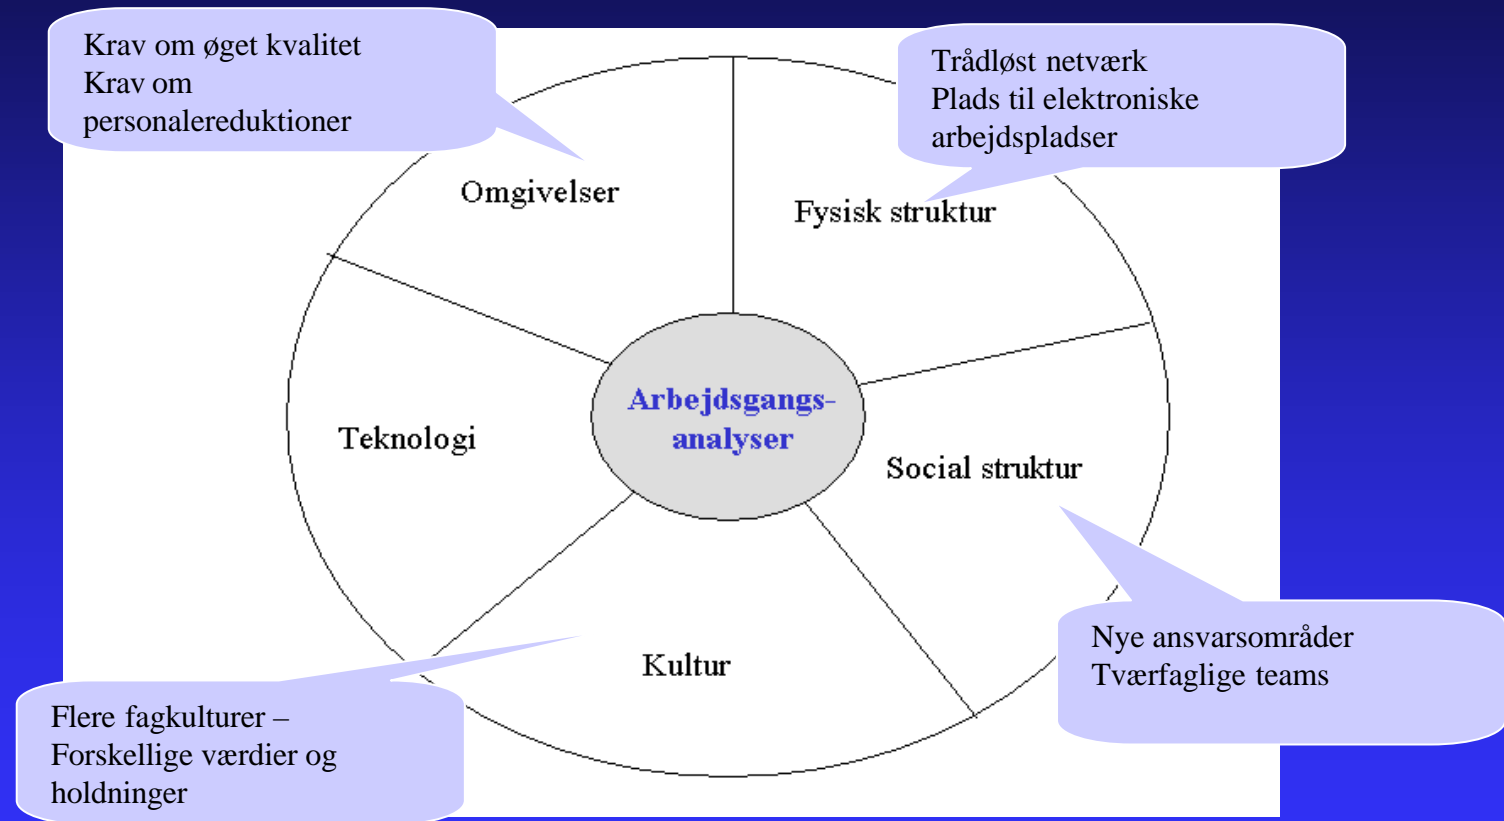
Krav om øget kvalitet
Krav om personalereduktioner

Trådløst netværk
Plads til elektroniske arbejdspladser

Omgivelser

Fysisk struktur

Teknologi

Arbejdsgangs-analyser

Social struktur

Kultur

Nye ansvarsområder
Tværfaglige teams

Flere fagkulturer – Forskellige værdier og holdninger